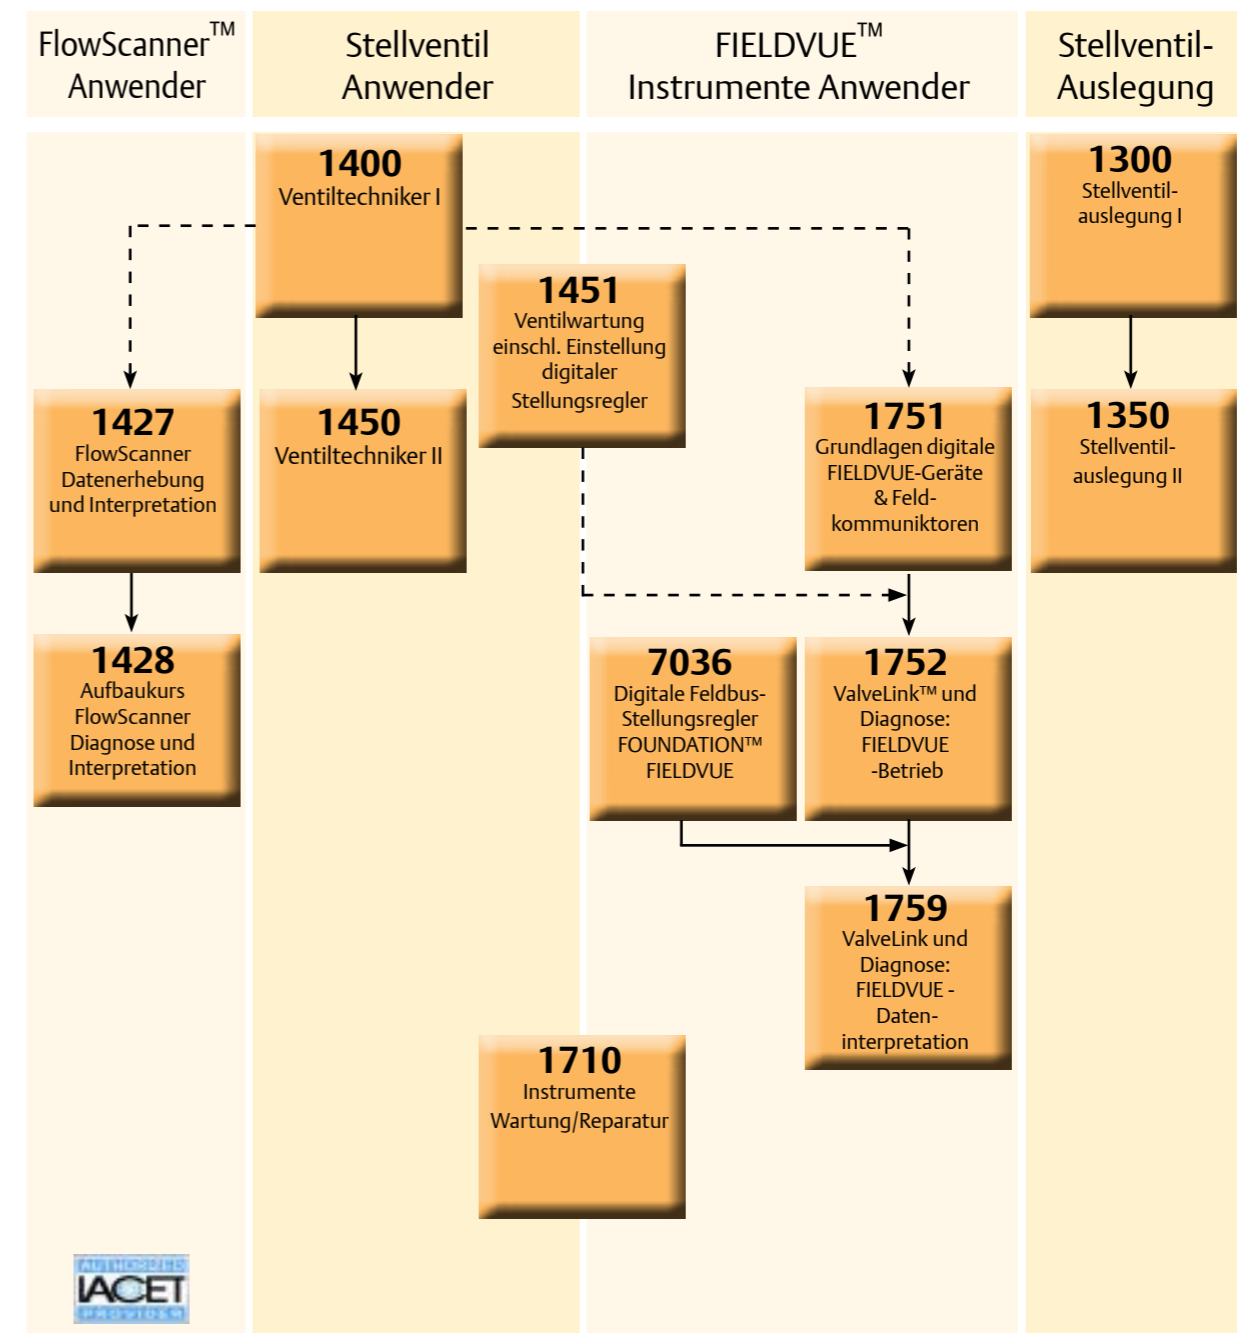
FlowScanner™ Anwender

Stellventil Anwender

FIELDVUE™ Instrumente Anwender

Stellventil-Auslegung

1400
Ventiltechniker I

1300
Stellventil-auslegung I

1451
Ventilwartung einschl. Einstellung digitaler Stellungsregler

1427
FlowScanner Datenerhebung und Interpretation

1450
Ventiltechniker II

1751
Grundlagen digitale FIELDVUE-Geräte & Feld-kommuniktoren

1350
Stellventil-auslegung II

1428
Aufbaukurs FlowScanner Diagnose und Interpretation

7036
Digitale Feldbus-Stellungsregler FOUNDATION™ FIELDVUE

1752
ValveLink™ und Diagnose: FIELDVUE -Betrieb

1759
ValveLink und Diagnose: FIELDVUE - Daten-interpretation

1710
Instrumente Wartung/Reparatur

AUTHORIZED
IACET
PROVIDER